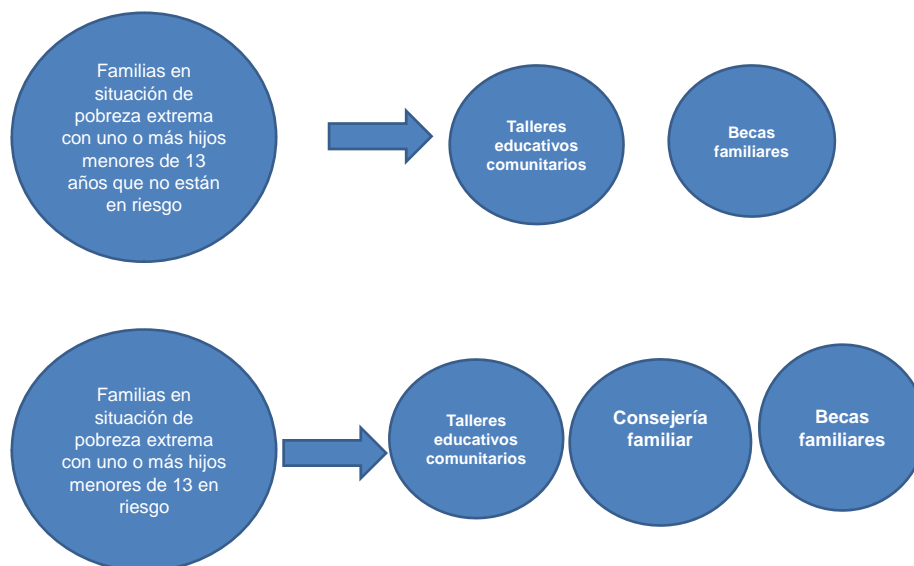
Familias en situación de pobreza extrema con uno o más hijos menores de 13 años que no están en riesgo

Talleres educativos comunitarios

Becas familiares

Familias en situación de pobreza extrema con uno o más hijos menores de 13 en riesgo

Talleres educativos comunitarios

Consejería familiar

Becas familiares